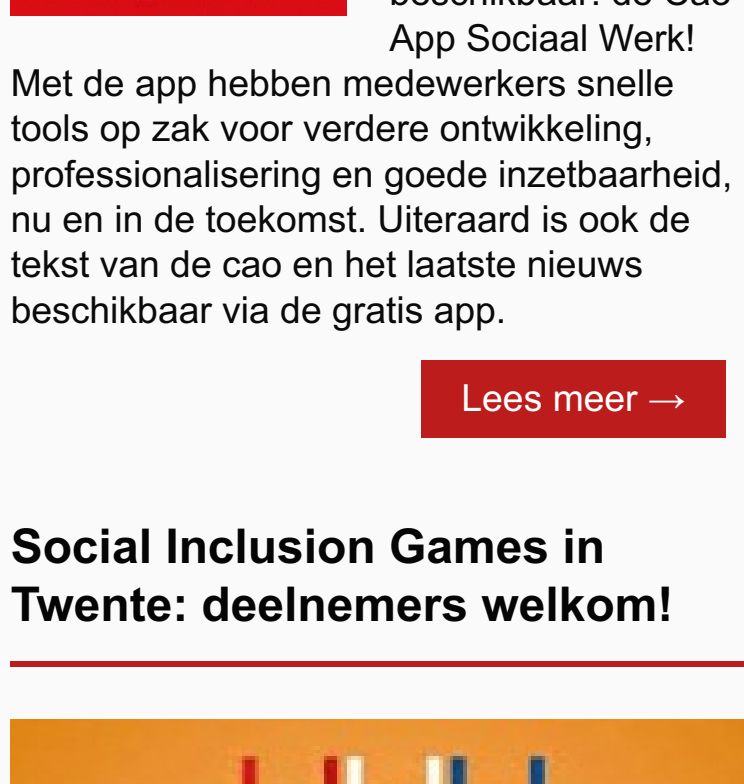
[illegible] App Sociaal Werk! Met de app hebben medewerkers snelle tools op zak voor verdere ontwikkeling, professionalisering en goede inzetbaarheid, nu en in de toekomst. Uiteraard is ook de tekst van de cao en het laatste nieuws beschikbaar via de gratis app.

Lees meer →

Social Inclusion Games in Twente: deelnemers welkom!